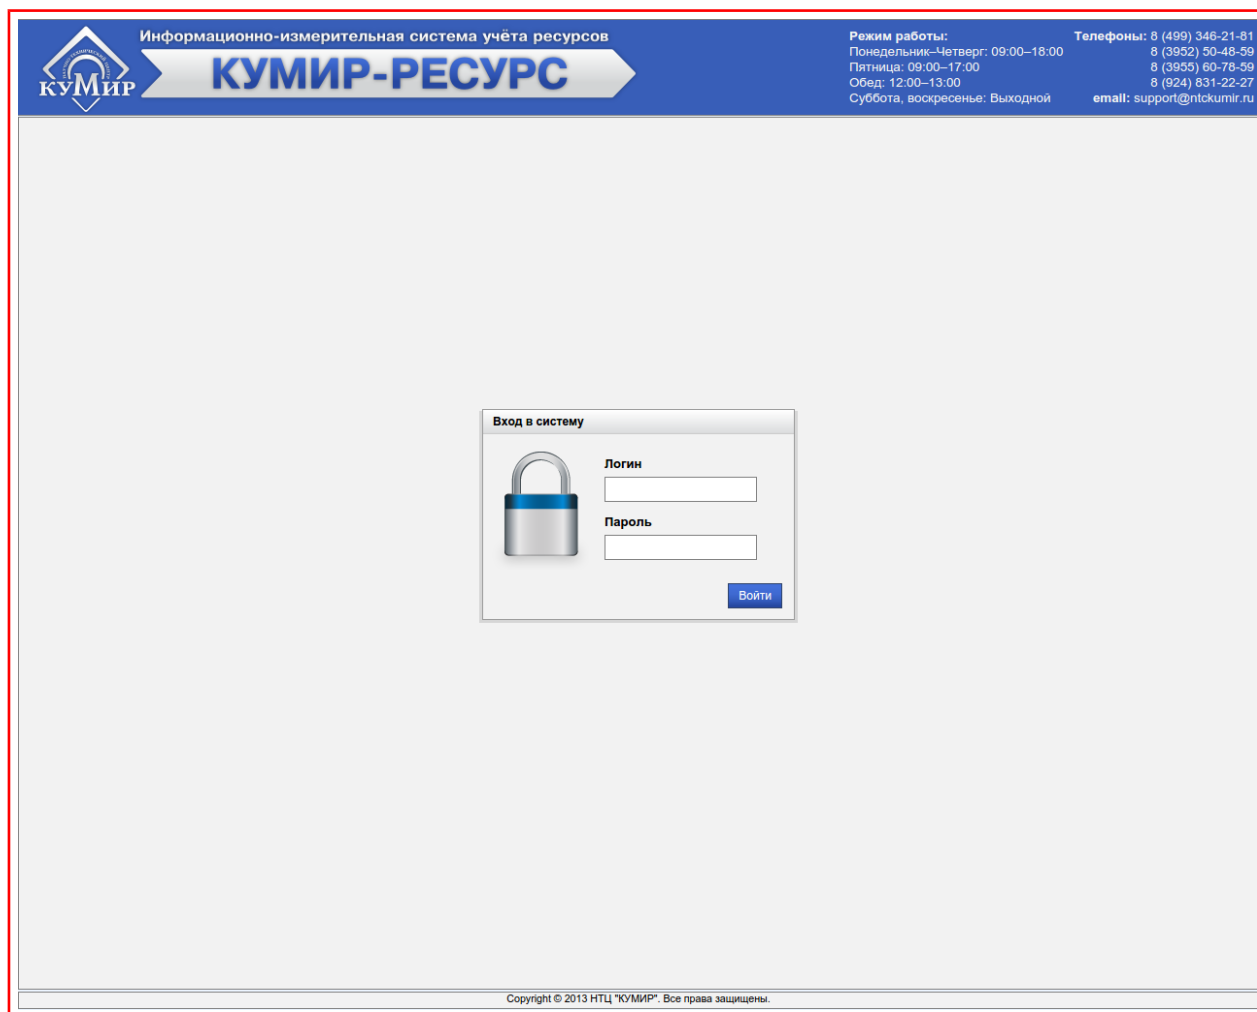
КУМИР

Информационно-измерительная система учёта ресурсов

КУМИР-РЕСУРС

Режим работы:
Понедельник–Четверг: 09:00–18:00
Пятница: 09:00–17:00
Обед: 12:00–13:00
Суббота, воскресенье: Выходной

Телефоны: 8 (499) 346-21-81
8 (3952) 50-48-59
8 (3955) 60-78-59
8 (924) 831-22-27
email: support@ntckumir.ru

Вход в систему

Логин

Пароль

Войти

Copyright © 2013 НТЦ "КУМИР". Все права защищены.